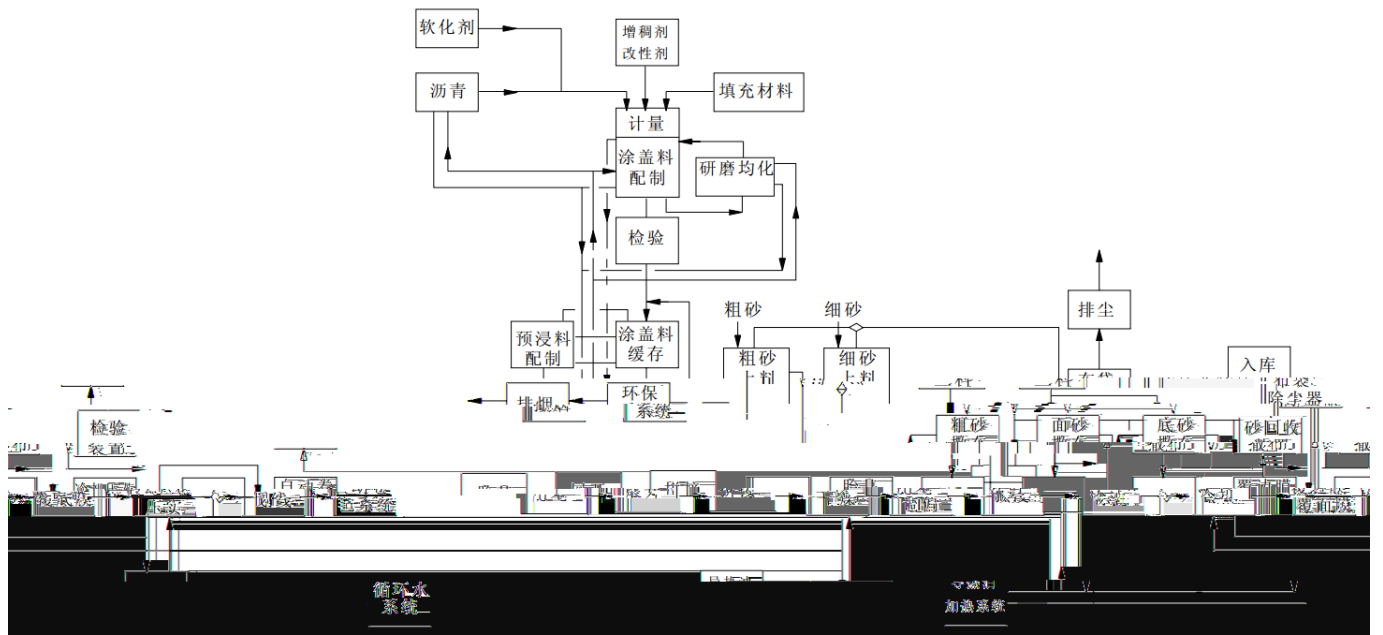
软化剂

增稠剂
改性剂

沥青

填充材料

计量

涂盖料
配制

研磨均化

检验

排尘

粗砂

细砂

预浸料
配制

涂盖料
缓存

粗砂
上料

细砂
上料

入库

排烟

环保
系统

除尘器

检验
装置

粗砂

面砂

底砂

砂回收

循环水
系统

加热系统